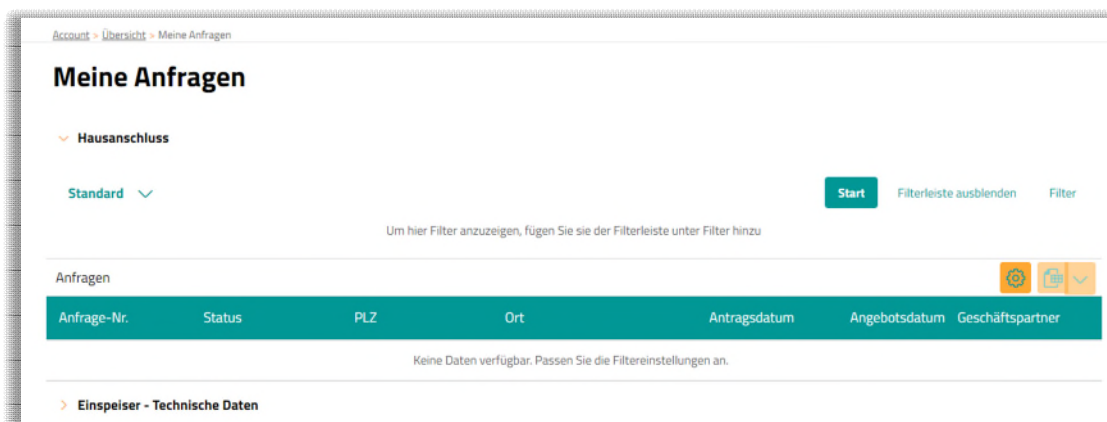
Account > Übersicht > Meine Anfragen

Meine Anfragen

Hausanschluss

Standard

Start Filterleiste ausblenden Filter

Um hier Filter anzuzeigen, fügen Sie sie der Filterleiste unter Filter hinzu

Anfragen

| Anfrage-Nr. | Status | PLZ | Ort | Antragsdatum | Angebotsdatum | Geschäftspartner |
|---|---|---|---|---|---|---|

Keine Daten verfügbar. Passen Sie die Filtereinstellungen an.

Einspeiser - Technische Daten